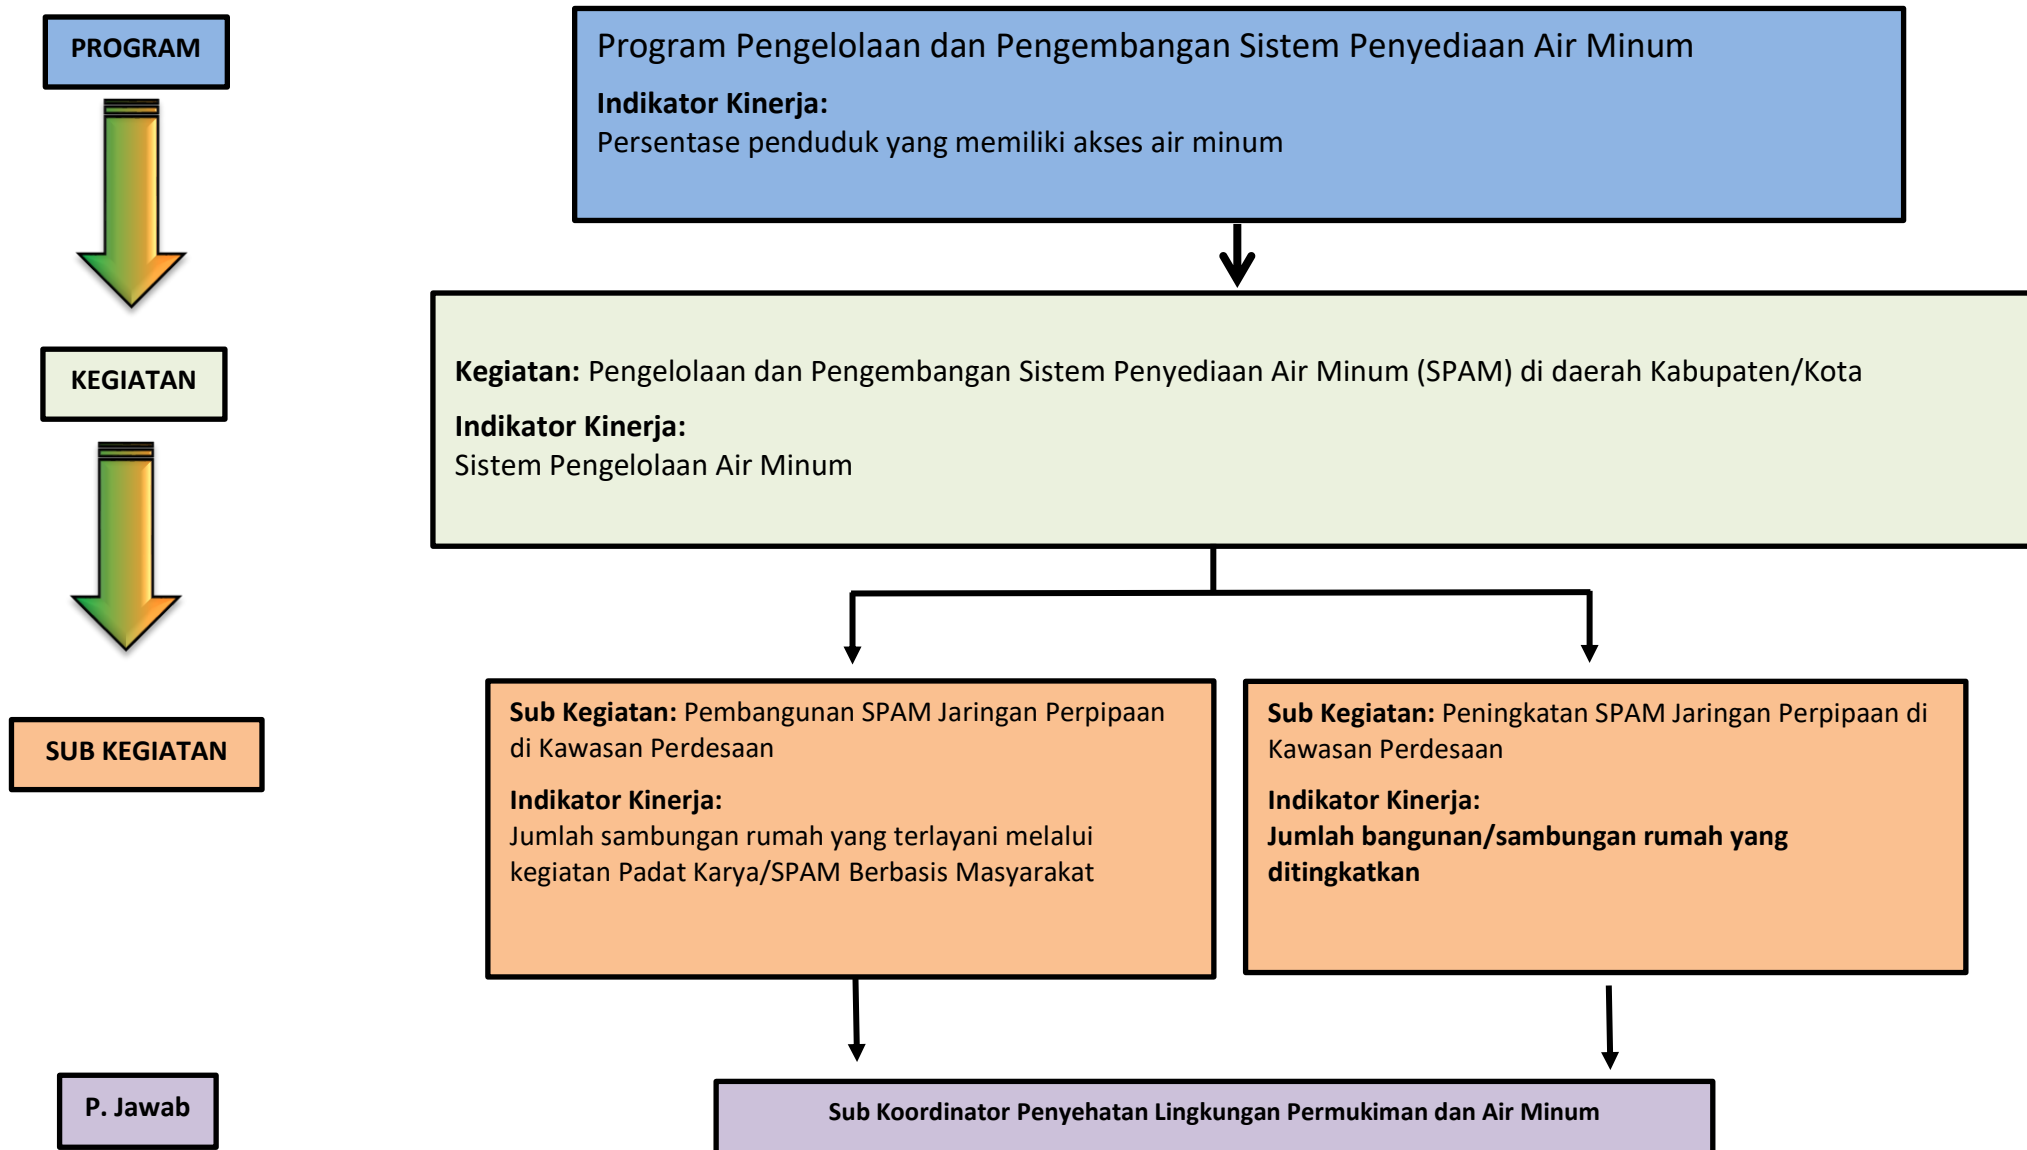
PROGRAM

Program Pengelolaan dan Pengembangan Sistem Penyediaan Air Minum

Indikator Kinerja:
Persentase penduduk yang memiliki akses air minum

KEGIATAN

Kegiatan: Pengelolaan dan Pengembangan Sistem Penyediaan Air Minum (SPAM) di daerah Kabupaten/Kota

Indikator Kinerja:
Sistem Pengelolaan Air Minum

SUB KEGIATAN

Sub Kegiatan: Pembangunan SPAM Jaringan Perpipaan di Kawasan Perdesaan

Indikator Kinerja:
Jumlah sambungan rumah yang terlayani melalui kegiatan Padat Karya/SPAM Berbasis Masyarakat

Sub Kegiatan: Peningkatan SPAM Jaringan Perpipaan di Kawasan Perdesaan

Indikator Kinerja:
Jumlah bangunan/sambungan rumah yang ditingkatkan

P. Jawab

Sub Koordinator Penyehatan Lingkungan Permukiman dan Air Minum